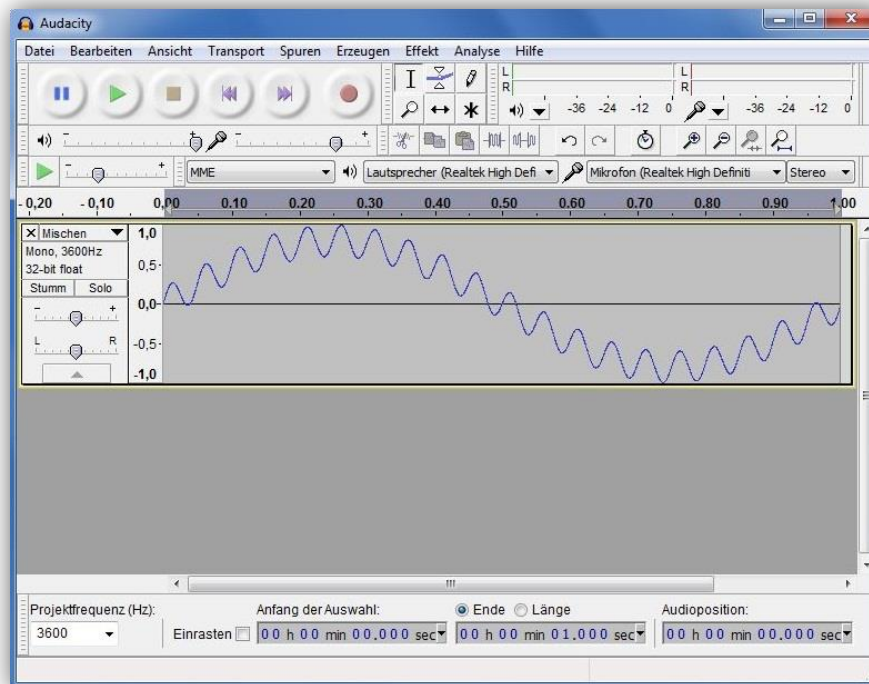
Audacity

Datei Bearbeiten Ansicht Transport Spuren Erzeugen Effekt Analyse Hilfe

L R -36 -24 -12 0 L R -36 -24 -12 0

MME Lautsprecher (Realtek High Defi Mikrofon (Realtek High Definiti Stereo

-0,20 -0,10 0,00 0,10 0,20 0,30 0,40 0,50 0,60 0,70 0,80 0,90 1,00

Mischen
Mono, 3600Hz
32-bit float
Stumm Solo
- +
L R

1,0
0,5-
0,0-
-0,5-
-1,0

Projektfrequenz (Hz): 3600
Anfang der Auswahl: Einrasten 00 h 00 min 00,000 sec
Ende Länge 00 h 00 min 01,000 sec
Audioposition: 00 h 00 min 00,000 sec